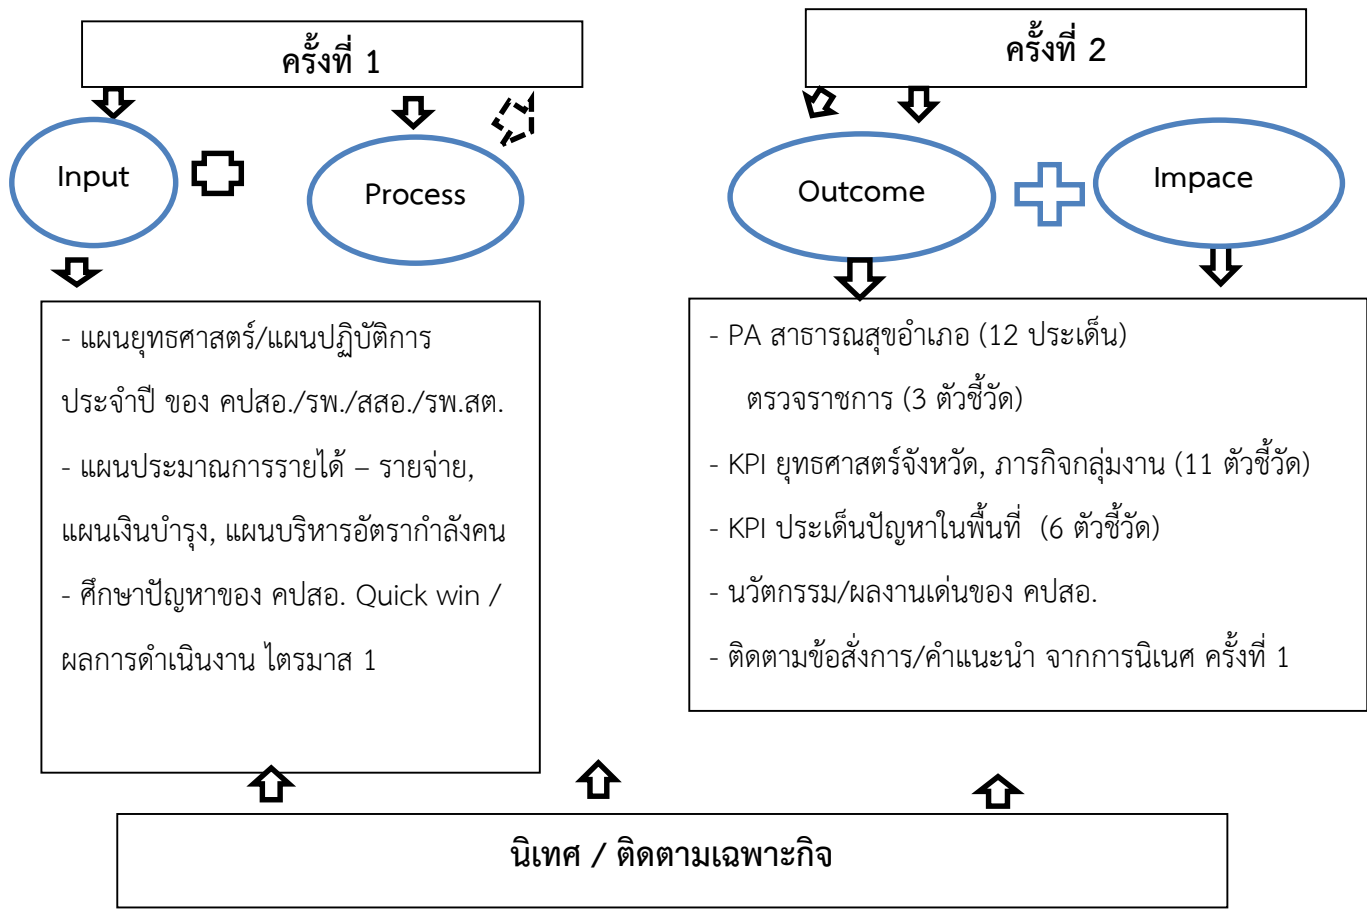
ครั้งที่ 1

Input

Process

- แผนยุทธศาสตร์/แผนปฏิบัติการประจำปี ของ คปสอ./รพ./สสอ./รพ.สต.

- แผนประมาณการรายได้ – รายจ่าย, แผนเงินบำรุง, แผนบริหารอัตรากำลังคน

- ศึกษาปัญหาของ คปสอ. Quick win / ผลการดำเนินงาน ไตรมาส 1

ครั้งที่ 2

Outcome

Impace

- PA สาธารณสุขอำเภอ (12 ประเด็น)

ตรวจราชการ (3 ตัวชี้วัด)

- KPI ยุทธศาสตร์จังหวัด, ภารกิจกลุ่มงาน (11 ตัวชี้วัด)

- KPI ประเด็นปัญหาในพื้นที่ (6 ตัวชี้วัด)

- นวัตกรรม/ผลงานเด่นของ คปสอ.

- ติดตามข้อสั่งการ/คำแนะนำ จากการนิเทศ ครั้งที่ 1

นิเทศ / ติดตามเฉพาะกิจ